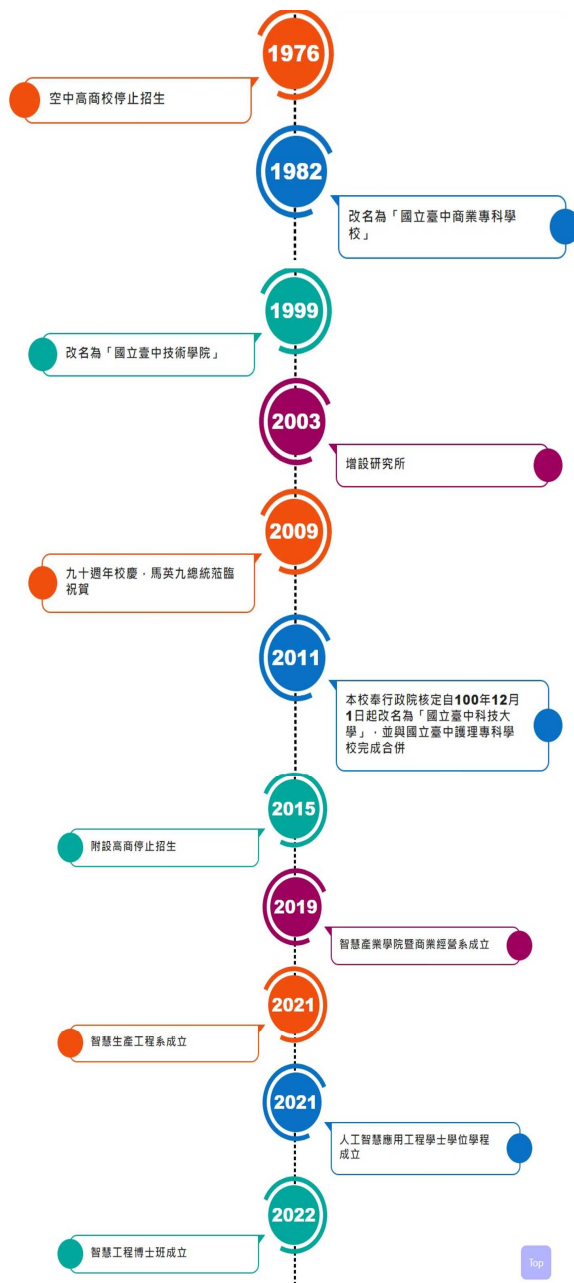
1976

空中高商校停止招生

1982

改名為「國立臺中商業專科學校」

1999

改名為「國立臺中技術學院」

2003

增設研究所

2009

九十週年校慶，馬英九總統蒞臨祝賀

2011

本校奉行政院核定自100年12月1日起改名為「國立臺中科技大學」，並與國立臺中護理專科學校完成合併

2015

附設高商停止招生

2019

智慧產業學院暨商業經營系成立

2021

智慧生產工程系成立

2021

人工智慧應用工程學士學位學程成立

2022

智慧工程博士班成立

Top